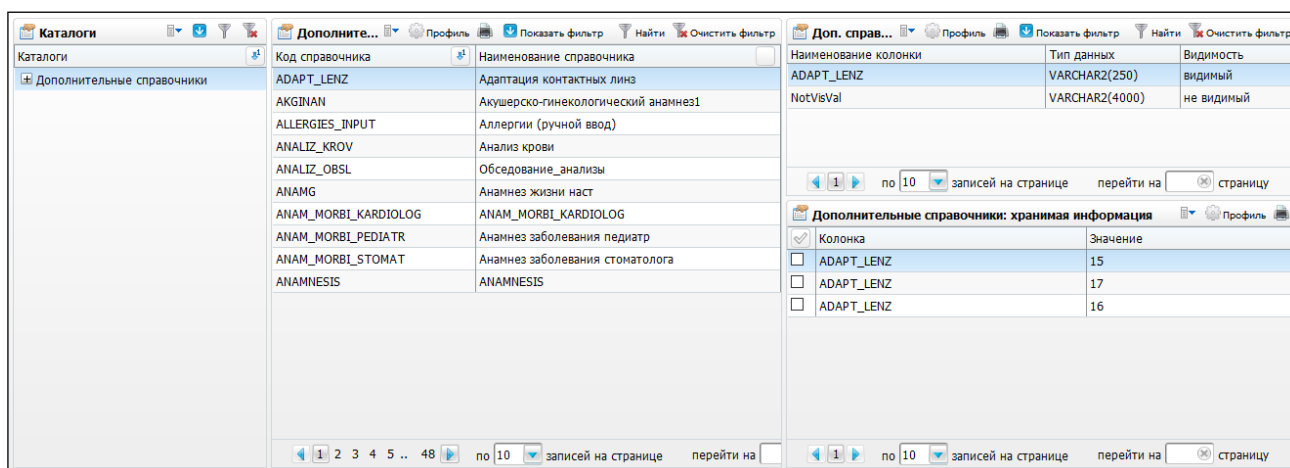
Каталоги

| Каталоги |
|---|
| Дополнительные справочники |

Дополните... Профиль Показать фильтр Найти Очистить фильтр

| Код справочника | Наименование справочника |
|---|---|
| ADAPT_LENZ | Адаптация контактных линз |
| AKGINAN | Акушерско-гинекологический анамнез1 |
| ALLERGIES_INPUT | Аллергии (ручной ввод) |
| ANALIZ_KROV | Анализ крови |
| ANALIZ_OBSL | Обседование_анализы |
| ANAMG | Анамнез жизни наст |
| ANAM_MORBI_KARDIOLOG | ANAM_MORBI_KARDIOLOG |
| ANAM_MORBI_PEDIATR | Анамнез заболевания педиатр |
| ANAM_MORBI_STOMAT | Анамнез заболевания стоматолога |
| ANAMNESIS | ANAMNESIS |

1 2 3 4 5 .. 48 по 10 записей на странице перейти на

Доп. справ... Профиль Показать фильтр Найти Очистить фильтр

| Наименование колонки | Тип данных | Видимость |
|---|---|---|
| ADAPT_LENZ | VARCHAR2(250) | видимый |
| NotVisVal | VARCHAR2(4000) | не видимый |

1 по 10 записей на странице перейти на страницу

Дополнительные справочники: хранимая информация Профиль

| Колонка | Значение |
|---|---|
| ADAPT_LENZ | 15 |
| ADAPT_LENZ | 17 |
| ADAPT_LENZ | 16 |

1 по 10 записей на странице перейти на страницу